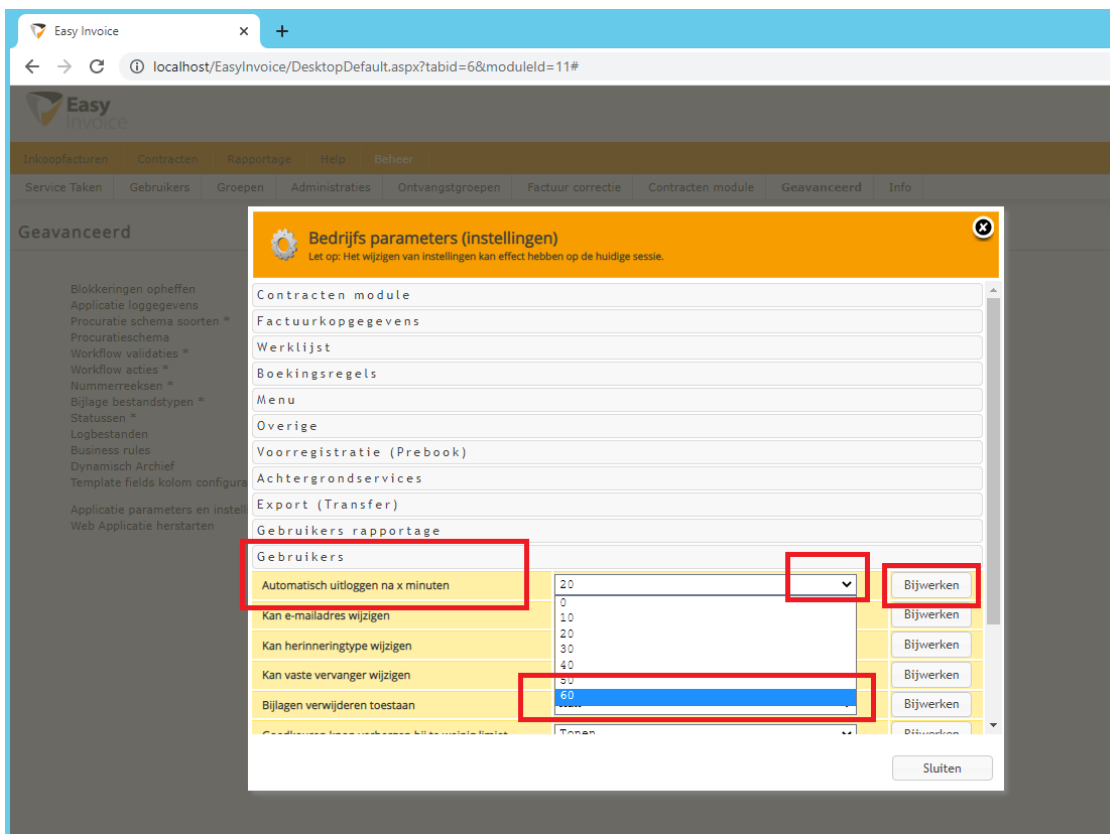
Easy Invoice ×
+
localhost/EasyInvoice/DesktopDefault.aspx?tabid=6&moduleId=11#

Easy Invoice

Inkoopfacturen Contracten Rapportage Help Beheer

Service Taken Gebruikers Groepen Administraties Ontvangstgroepen Factuur correctie Contracten module Geavanceerd Info

Geavanceerd

Blokkeringen opheffen
Applicatie loggegevens
Procuratie schema soorten *
Procuratieschema
Workflow validaties *
Workflow acties *
Nummerreeksen *
Bijlage bestandstypen *
Statussen *
Logbestanden
Business rules
Dynamisch Archief
Template fields kolom configura

Applicatie parameters en instell
Web Applicatie herstarten

Bedrijfs parameters (instellingen)
Let op: Het wijzigen van instellingen kan effect hebben op de huidige sessie.

Contracten module
Factuurkopgegevens
Werklijst
Boekingsregels
Menu
Overige
Voorregistratie (Prebook)
Achtergrondservices
Export (Transfer)
Gebruikers rapportage
Gebruikers

| | | |
|---|---|---|
| Automatisch uitloggen na x minuten | 20 | Bijwerken |
| Kan e-mailadres wijzigen | | Bijwerken |
| Kan herinneringtype wijzigen | | Bijwerken |
| Kan vaste vervanger wijzigen | | Bijwerken |
| Bijlagen verwijderen toestaan | | Bijwerken |
| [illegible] | Tonen | Bijwerken |

0
10
20
30
40
50
60

Sluiten